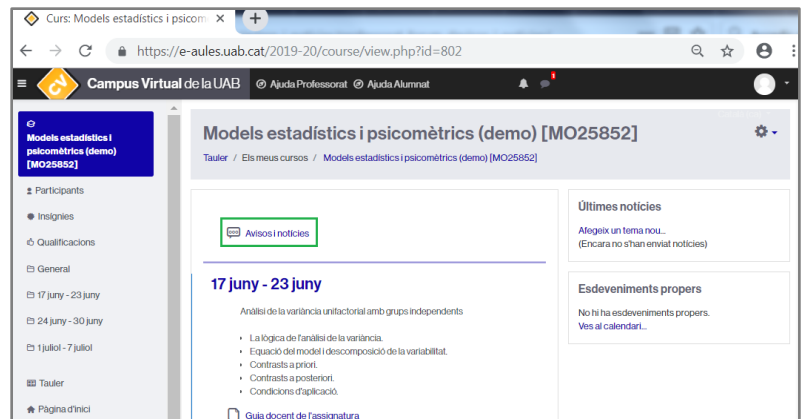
Curs: Models estadístics i psicom

https://e-aules.uab.cat/2019-20/course/view.php?id=802

Campus Virtual de la UAB

Ajuda Professorat  Ajuda Alumnat

1

Models estadístics i psicomètrics (demo) [MO25852]

Participants

Insígnies

Qualificacions

General

17 juny - 23 juny

24 juny - 30 juny

1 juliol - 7 juliol

Tauler

Pàgina d'inici

Models estadístics i psicomètrics (demo) [MO25852]

Tauler / Els meus cursos / Models estadístics i psicomètrics (demo) [MO25852]

Avisos i notícies

17 juny - 23 juny

Anàlisi de la variància unifactorial amb grups independents

La lògica de l'anàlisi de la variància.
Equació del model i descomposició de la variabilitat.
Contrasts a priori.
Contrasts a posteriori.
Condicions d'aplicació.

Guia docent de l'assignatura

Últimes notícies

Afegeix un tema nou...
(Encara no s'han enviat notícies)

Esdeveniments propers

No hi ha esdeveniments propers.
Ves al calendari...